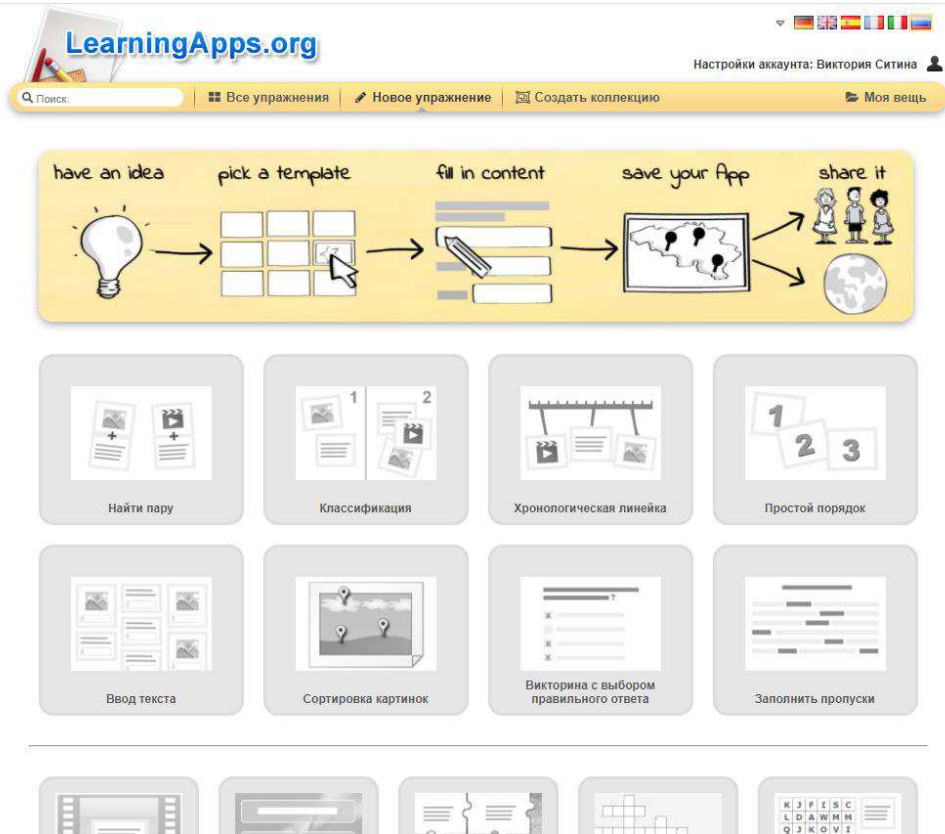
LearningApps.org

Настройки аккаунта: Виктория Ситина

Поиск | Все упражнения | Новое упражнение | Создать коллекцию | Моя вещь

have an idea
pick a template
fill in content
save your App
share it

1
2

Найти пару

Классификация

Хронологическая линейка

1 2 3
Простой порядок

Ввод текста

Сортировка картинок

Викторина с выбором правильного ответа

Заполнить пропуски

K J F I S C
L D A W M M
Q J K O V I